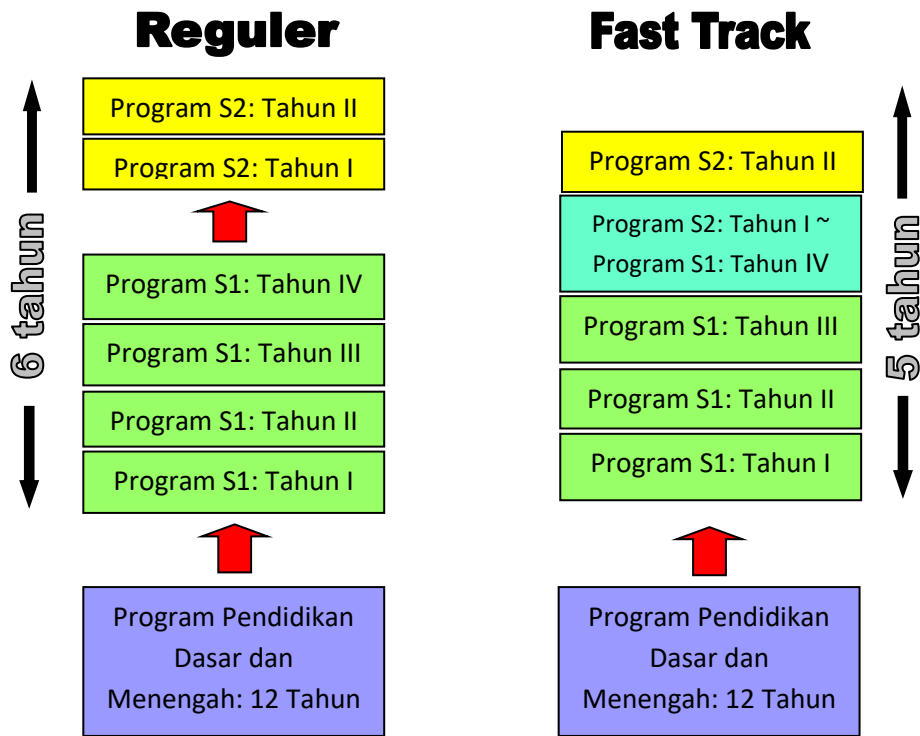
Reguler

6 tahun

Program S2: Tahun II

Program S2: Tahun I

Program S1: Tahun IV

Program S1: Tahun III

Program S1: Tahun II

Program S1: Tahun I

Program Pendidikan Dasar dan Menengah: 12 Tahun

Fast Track

5 tahun

Program S2: Tahun II

Program S2: Tahun I ~ Program S1: Tahun IV

Program S1: Tahun III

Program S1: Tahun II

Program S1: Tahun I

Program Pendidikan Dasar dan Menengah: 12 Tahun